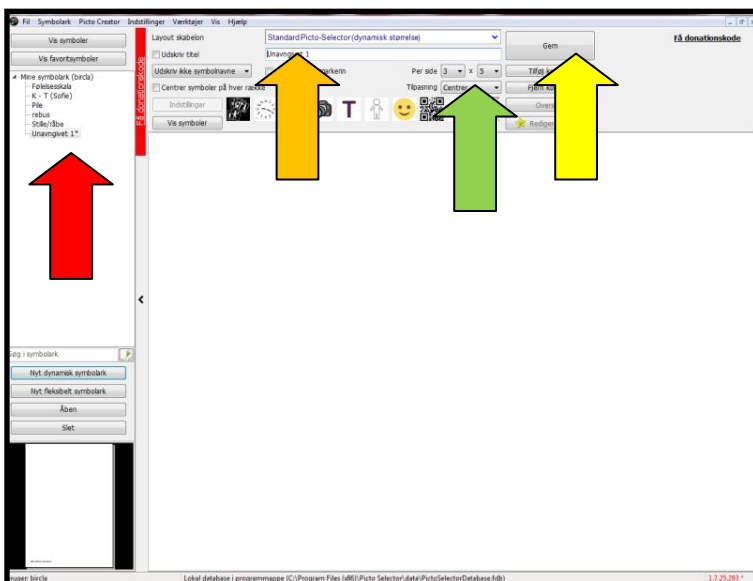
Fil Symbolark Picto Creator Indstillinger Værktøjer Vis Hjælp

Vis symboler

Vis favoritsymboler

Mine symbolark (bircla)
Følelsesskala
K - T (Sofie)
Pile
rebus
Stille/åbe
Unavngivet 1*

Få donationskode

Layout skabelon
Standard Picto-Selector (dynamisk størrelse)
Udskriv titel
Unavngivet 1
Udskriv ikke symbolnavne
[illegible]markern
Per side 3 x 5
Centrer symboler på hver række
Tilpasning Centrer
Indstillinger
Vis symboler
T

Gem
Tilføj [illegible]
Fjern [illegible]
Over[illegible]
Rediger

Få donationskode

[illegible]øg i symbolark
Nyt dynamisk symbolark
Nyt fleksibelt symbolark
Åben
Slet

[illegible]ruger: bircla
Lokal database i programmappe (C:\Program Files (x86)\Picto Selector\data\PictoSelectorDatabase.fdb)
1.7.25.293 *